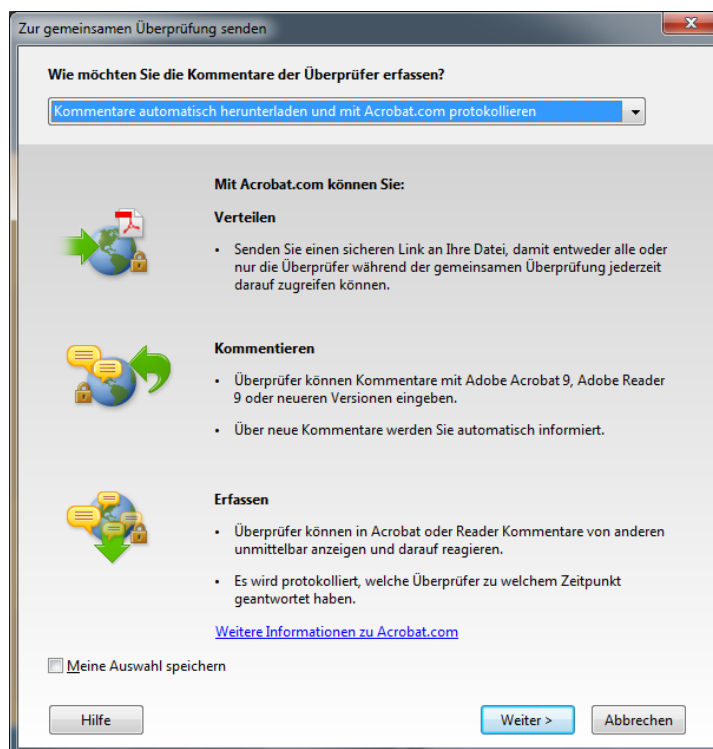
Zur gemeinsamen Überprüfung senden

Wie möchten Sie die Kommentare der Überprüfer erfassen?

Kommentare automatisch herunterladen und mit Acrobat.com protokollieren

Mit Acrobat.com können Sie:

Verteilen

• Senden Sie einen sicheren Link an Ihre Datei, damit entweder alle oder nur die Überprüfer während der gemeinsamen Überprüfung jederzeit darauf zugreifen können.

Kommentieren

• Überprüfer können Kommentare mit Adobe Acrobat 9, Adobe Reader 9 oder neueren Versionen eingeben.

• Über neue Kommentare werden Sie automatisch informiert.

Erfassen

• Überprüfer können in Acrobat oder Reader Kommentare von anderen unmittelbar anzeigen und darauf reagieren.

• Es wird protokolliert, welche Überprüfer zu welchem Zeitpunkt geantwortet haben.

Weitere Informationen zu Acrobat.com

Meine Auswahl speichern

Hilfe

Weiter >

Abbrechen